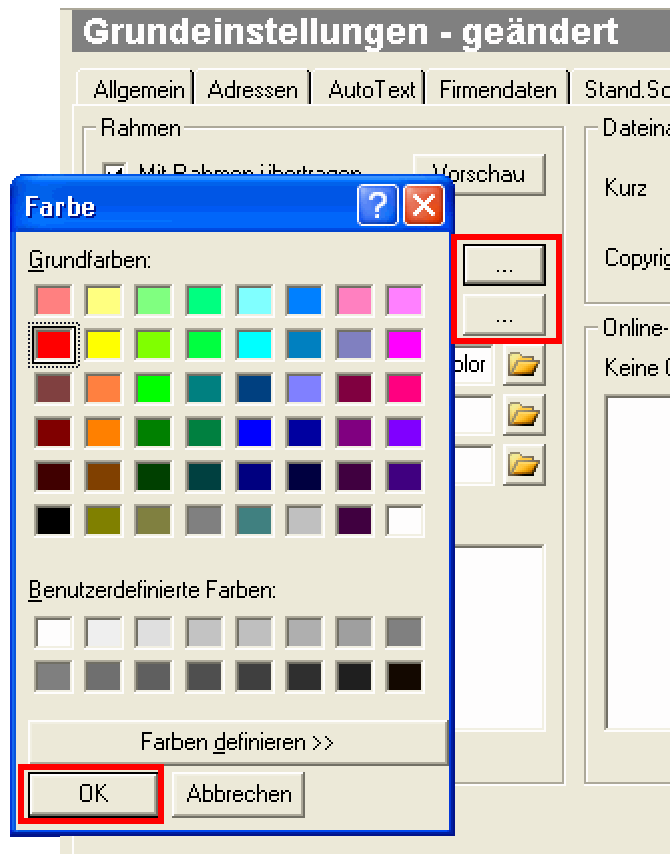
Grundeinstellungen - geändert

Allgemein | Adressen | AutoText | Firmendaten | Stand.Sc

Rahmen

Mit Rahmen übertragen

Vorschau

...

...

olor

Dateina

Kurz

Copyrig

Online-

Keine (

Farbe

?

Grundfarben:

Benutzerdefinierte Farben:

Farben definieren >>

OK

Abbrechen